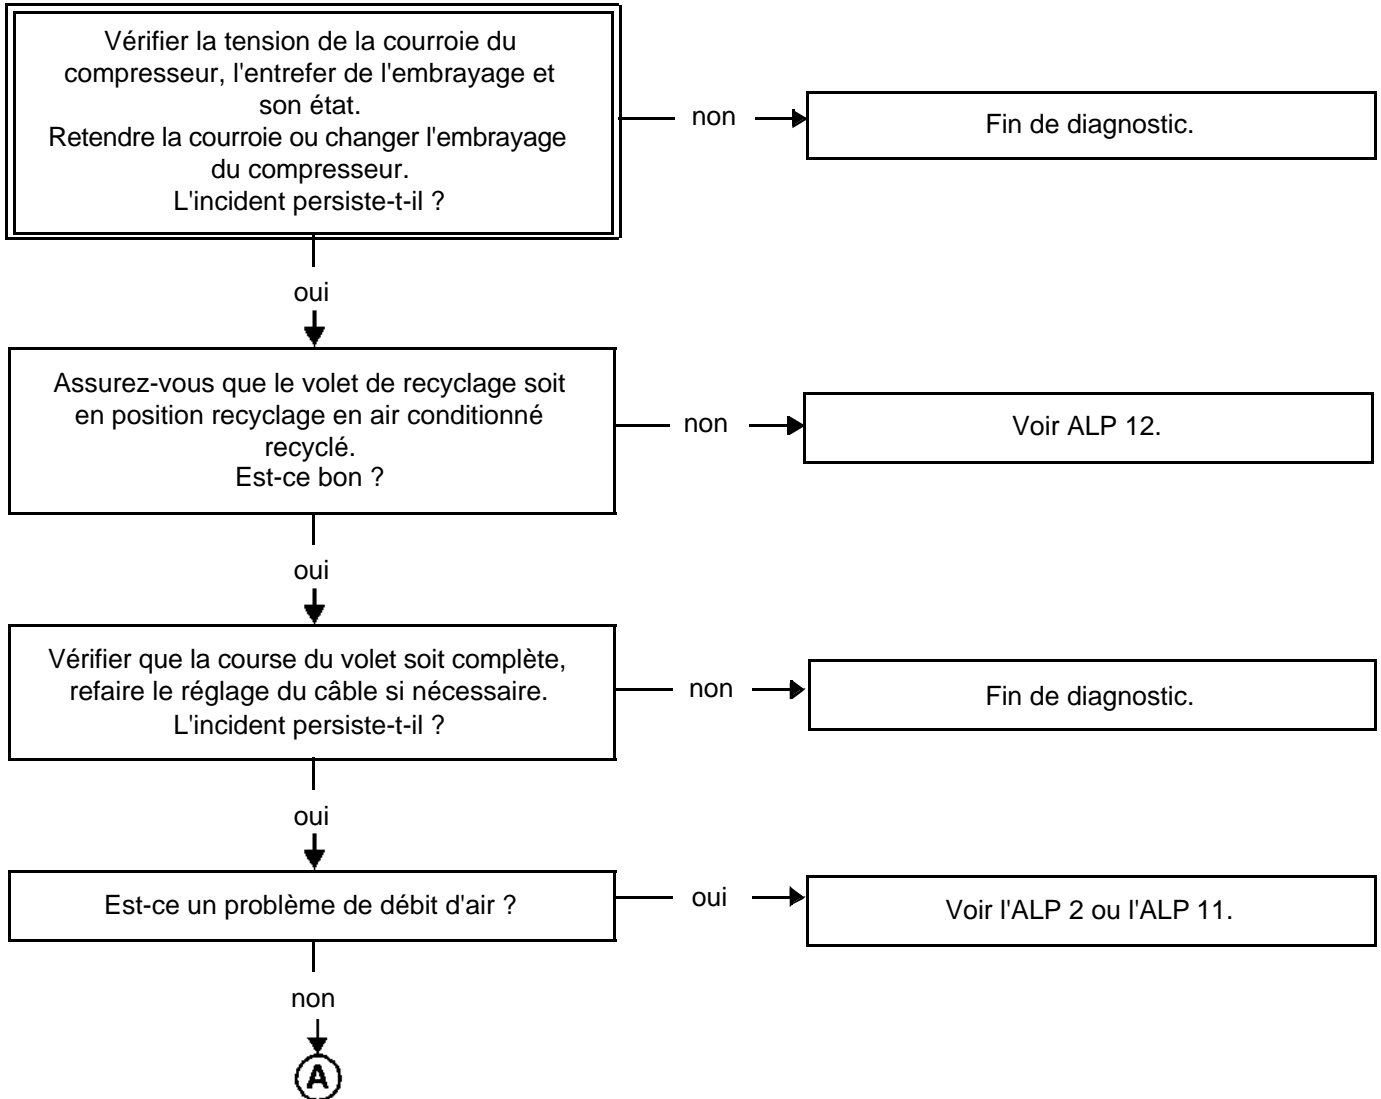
Vérifier la tension de la courroie du compresseur, l'entrefer de l'embrayage et son état.
Retendre la courroie ou changer l'embrayage du compresseur.
L'incident persiste-t-il ?

non

Fin de diagnostic.

oui

Assurez-vous que le volet de recyclage soit en position recyclage en air conditionné recyclé.
Est-ce bon ?

non

Voir ALP 12.

oui

Vérifier que la course du volet soit complète, refaire le réglage du câble si nécessaire.
L'incident persiste-t-il ?

non

Fin de diagnostic.

oui

Est-ce un problème de débit d'air ?

oui

Voir l'ALP 2 ou l'ALP 11.

non

A